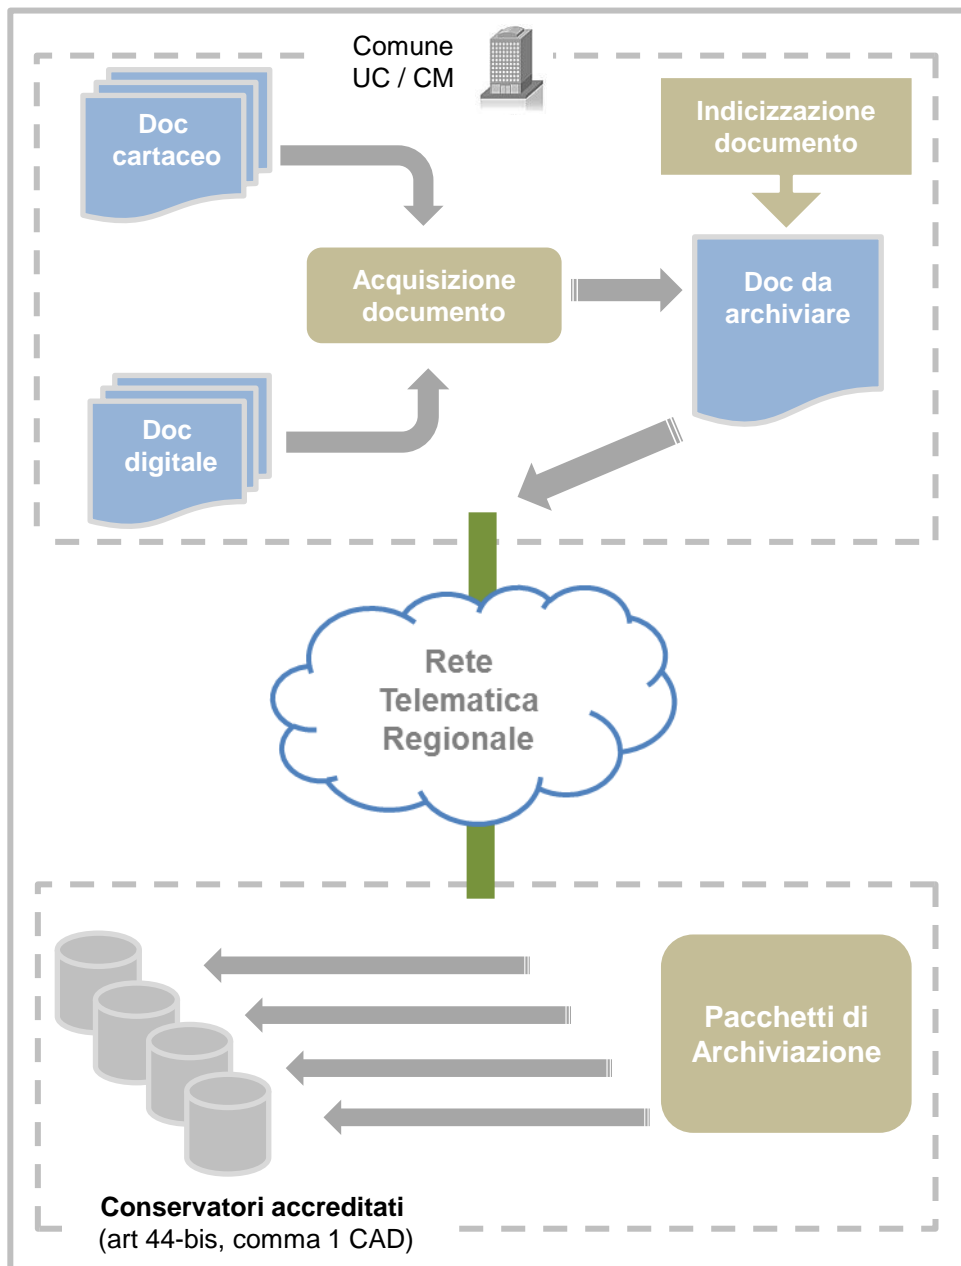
Comune
UC / CM

Doc cartaceo

Indicizzazione documento

Acquisizione documento

Doc da archiviare

Doc digitale

Rete Telematica Regionale

Pacchetti di Archiviazione

Conservatori accreditati
(art 44-bis, comma 1 CAD)